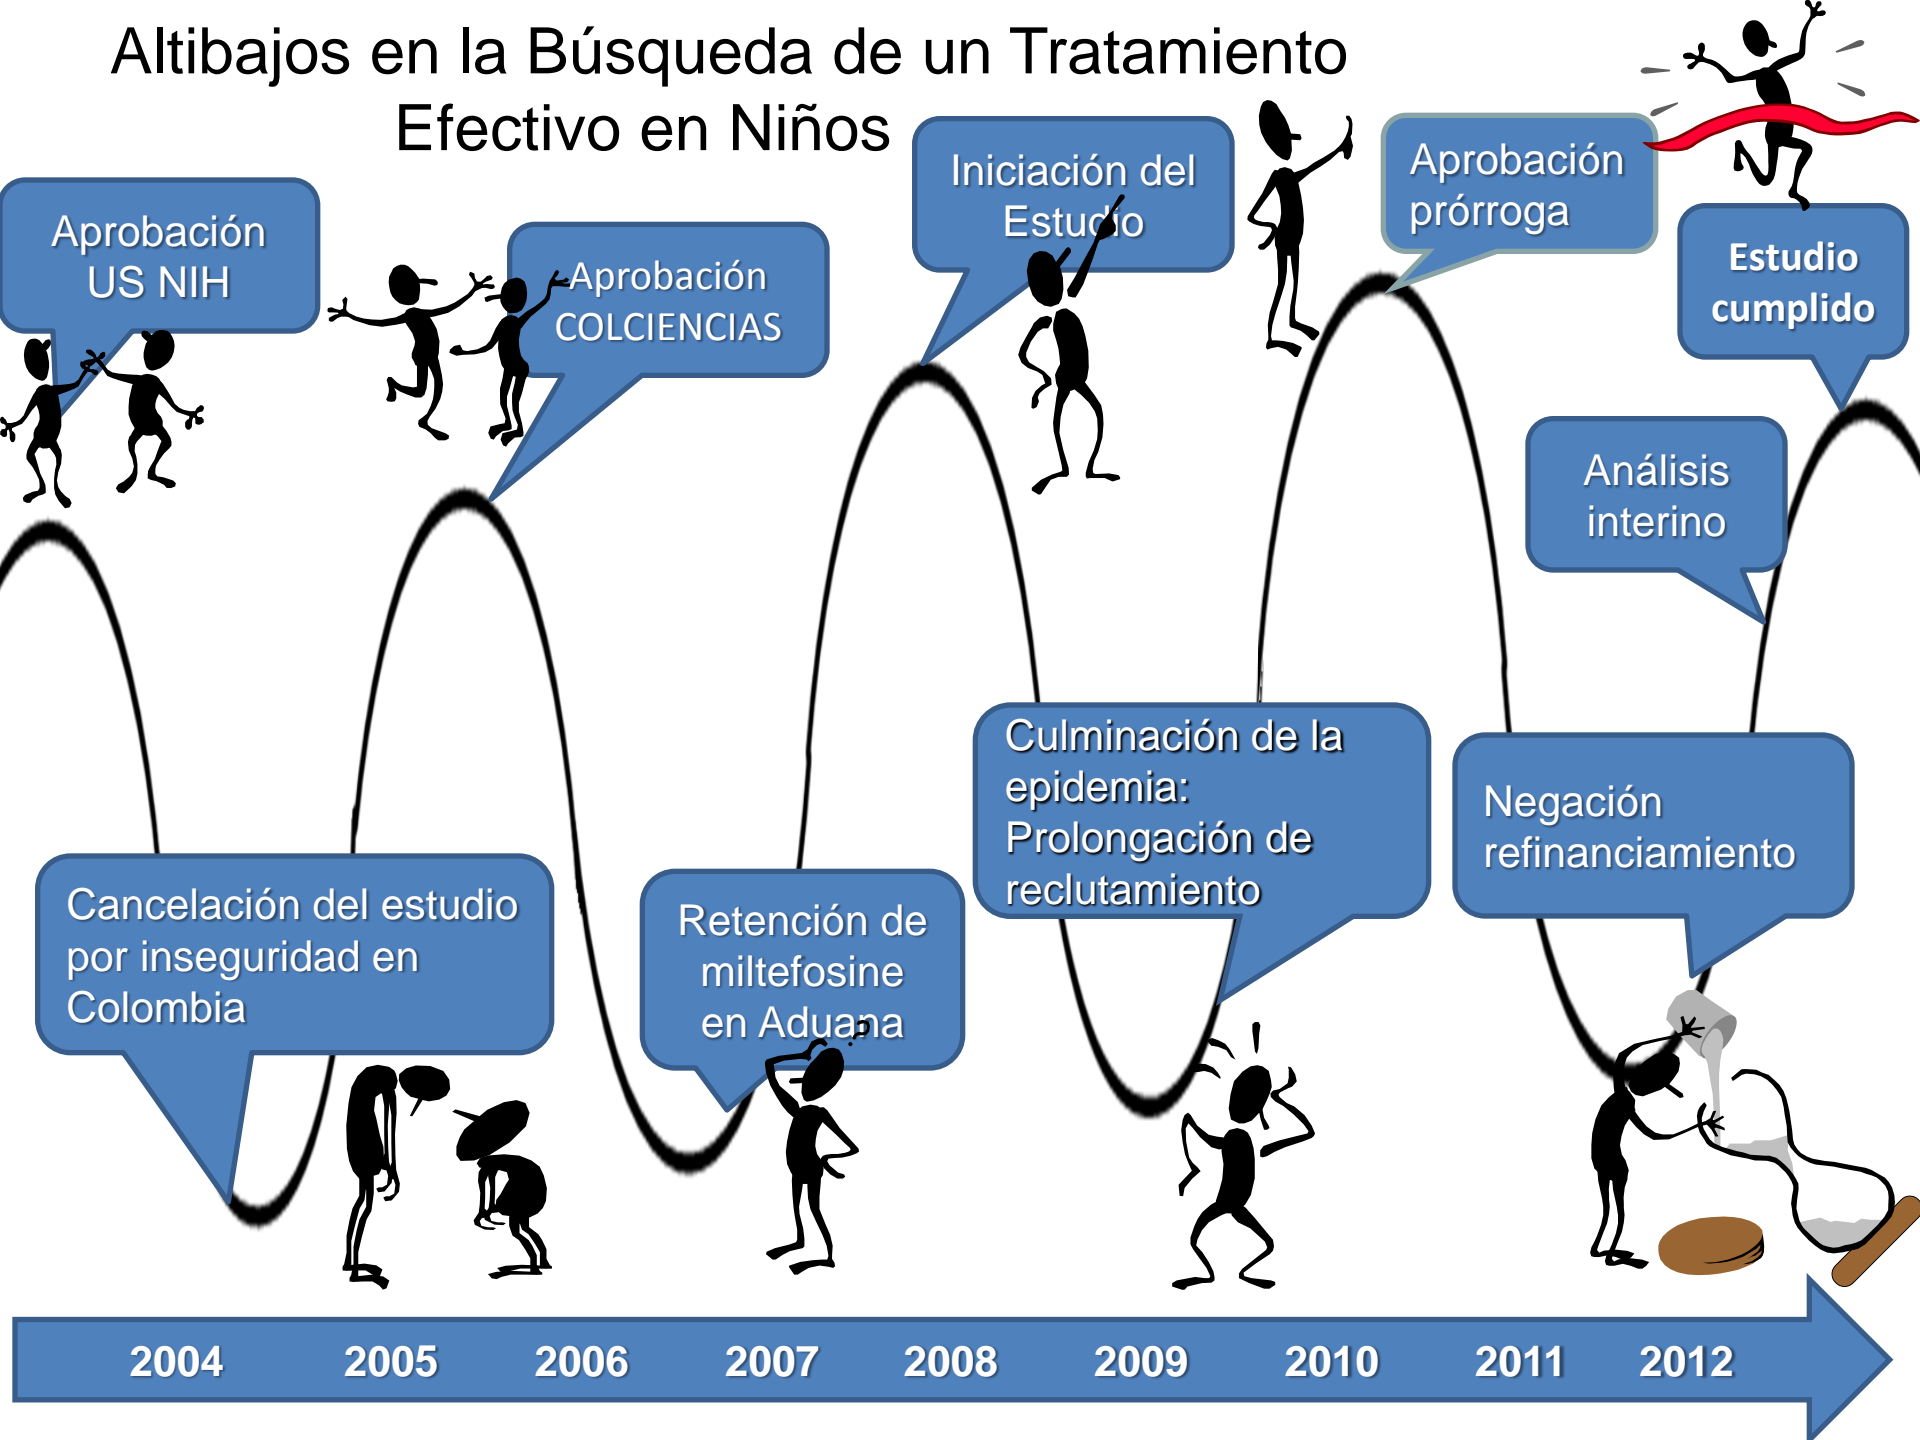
Altibajos en la Búsqueda de un Tratamiento Efectivo en Niños

Aprobación US NIH

Aprobación COLCIENCIAS

Iniciación del Estudio

Aprobación prórroga

Estudio cumplido

Análisis interino

Cancelación del estudio por inseguridad en Colombia

Retención de miltefosine en Aduana

Culminación de la epidemia: Prolongación de reclutamiento

Negación refinanciamiento

2004 2005 2006 2007 2008 2009 2010 2011 2012